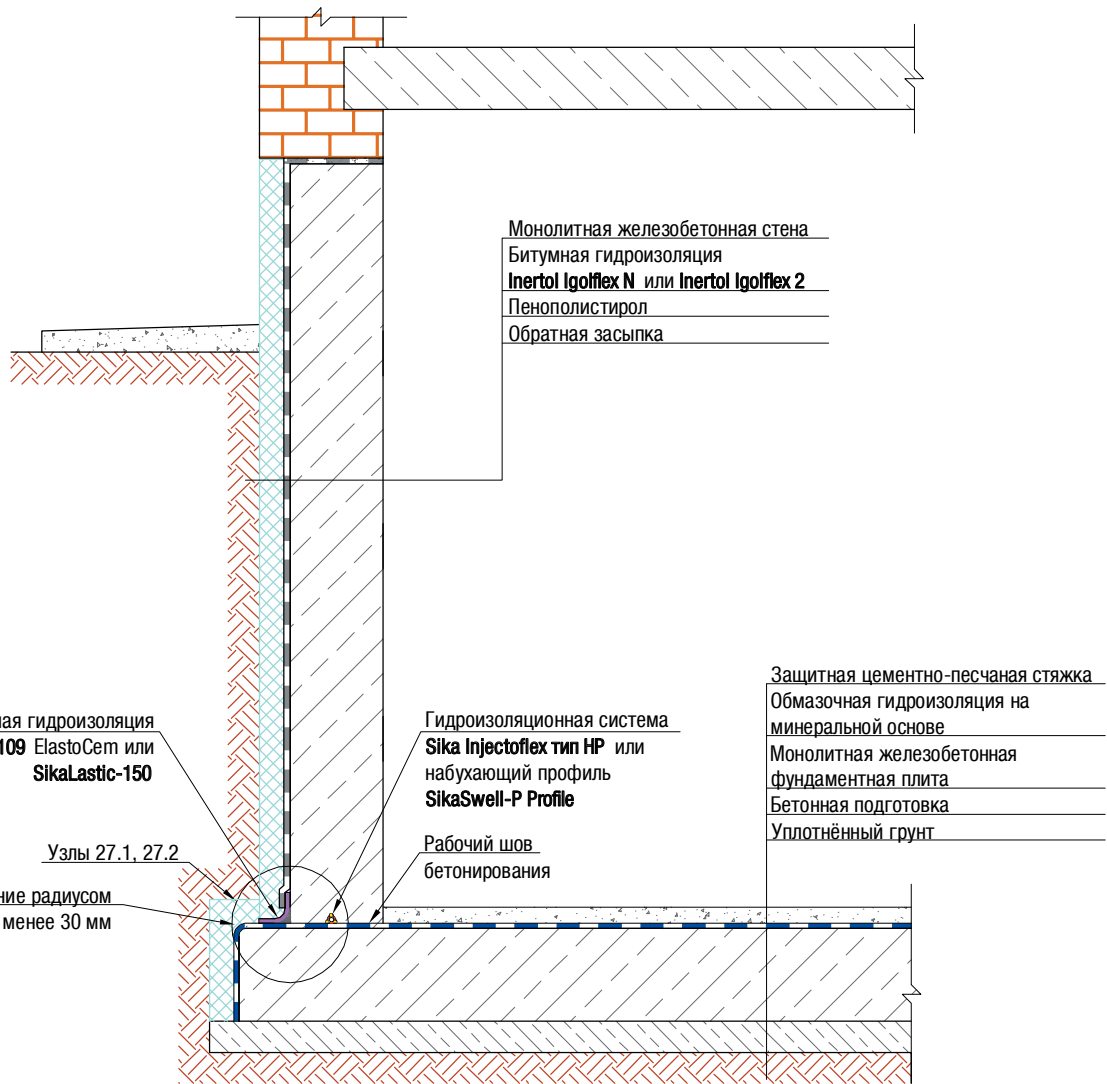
Монолитная железобетонная стена
Битумная гидроизоляция
**Inertol Igolflex N** или **Inertol Igolflex 2**
Пенополистирол
Обратная засыпка

Защитная цементно-песчаная стяжка
Обмазочная гидроизоляция на минеральной основе
Монолитная железобетонная фундаментная плита
Бетонная подготовка
Уплотнённый грунт

ная гидроизоляция
109 ElastoCem или
SikaLastic-150

Гидроизоляционная система
Sika Injectoflex тип HP или
набухающий профиль
SikaSwell-P Profile

Узлы 27.1, 27.2

ние радиусом
менее 30 мм

Рабочий шов
бетонирования